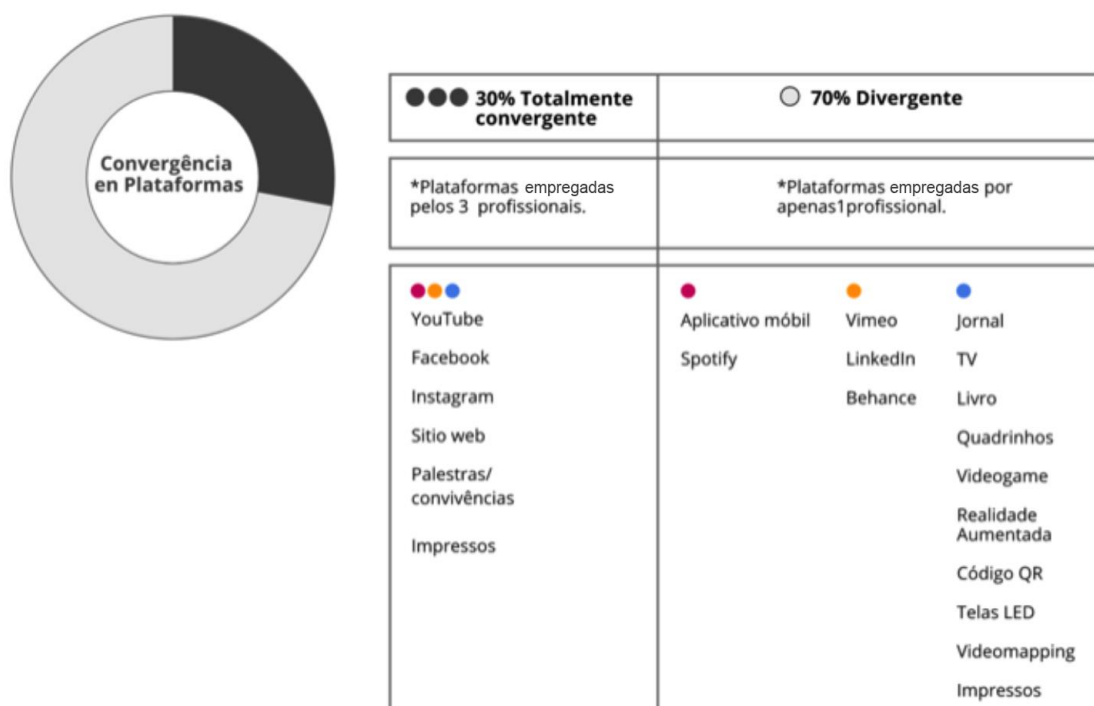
Convergência en Plataformas

| 30% Totalmente convergente | 70% Divergente | | |
|---|---|---|---|
| *Plataformas empregadas pelos 3 profissionais. | *Plataformas empregadas por apenas1profissional. | | |
| YouTube<br>Facebook<br>Instagram<br>Sitio web<br>Palestras/ convivências<br>Impressos | Aplicativo móbil<br>Spotify | Vimeo<br>LinkedIn<br>Behance | Jornal<br>TV<br>Livro<br>Quadrinhos<br>Videogame<br>Realidade Aumentada<br>Código QR<br>Telas LED<br>Videomapping<br>Impressos |